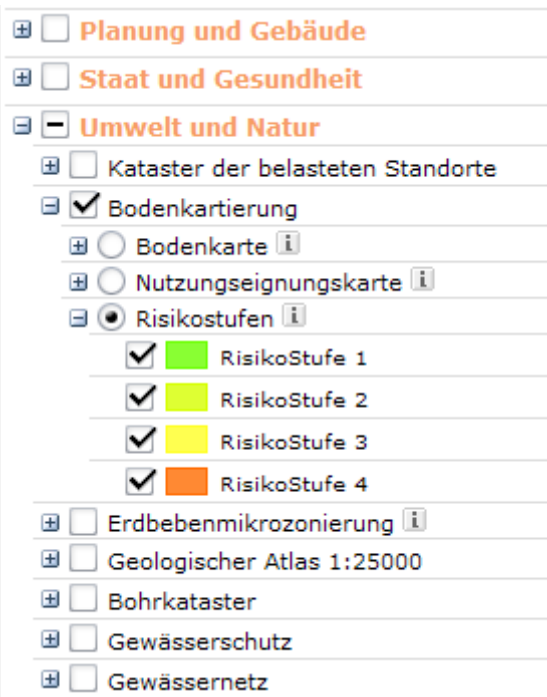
Planung und Gebäude

Staat und Gesundheit

Umwelt und Natur

Kataster der belasteten Standorte

Bodenkartierung

Bodenkarte i

Nutzungseignungskarte i

Risikostufen i

RisikoStufe 1

RisikoStufe 2

RisikoStufe 3

RisikoStufe 4

Erdbebenmikrozonierung i

Geologischer Atlas 1:25000

Bohrkataster

Gewässerschutz

Gewässernetz